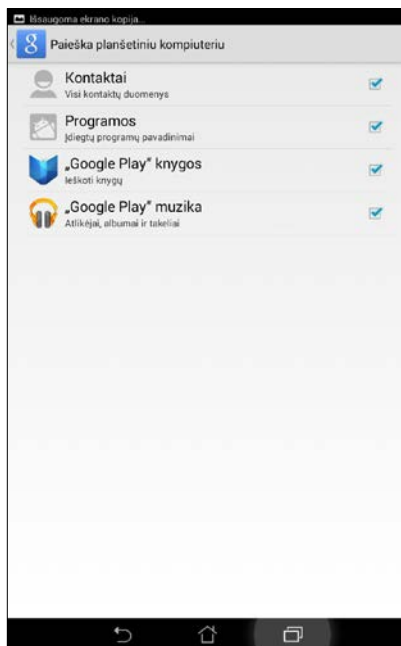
Išsaugoma ekrano kopija...

Paieška planšetiniu kompiuteriu

Kontaktai
Visi kontaktų duomenys

Programos
Įdiegtų programų pavadinimai

„Google Play" knygos
Ieškoti knygų

„Google Play" muzika
Atlikėjai, albumai ir takeliai